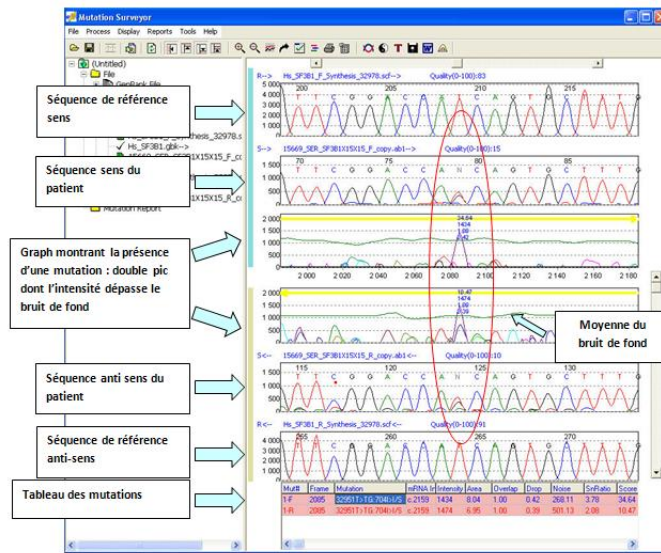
Mutation Surveyor

File Process Display Reports Tools Help

(Untitled)
File
GenBank File
Hs_SF3B1_F_Synthesis_32978.s
Hs_SF3B1.gbk-->
15669_SER_SF3B1X15X15_F_co
X15X15_R_co
Mutation Report

R--> Hs_SF3B1_F_Synthesis_32978.scf--> Quality(0-100):83

S--> 15669_SER_SF3B1X15X15_F_copy.ab1--> Quality(0-100):15

S<-- 15669_SER_SF3B1X15X15_R_copy.ab1<-- Quality(0-100):10

R<-- Hs_SF3B1_R_Synthesis_32978.scf<-- Quality(0-100):91

Séquence de référence sens

Séquence sens du patient

Graph montrant la présence d'une mutation : double pic dont l'intensité dépasse le bruit de fond

Moyenne du bruit de fond

Séquence anti sens du patient

Séquence de référence anti-sens

Tableau des mutations

| Mut# | Frame | Mutation | mRNA | Intensity | Area | Overlap | Drop | Noise | SnRatio | Score |
|---|---|---|---|---|---|---|---|---|---|---|
| 1-F | 2005 | 32951T>TG:704I>I/S | c.2159 | 1434 | 8.04 | 1.00 | 0.42 | 268.11 | 3.78 | 34.64 |
| 1-R | 2005 | 32951T>TG:704I>I/S | c.2159 | 1474 | 6.95 | 1.00 | 0.39 | 501.13 | 2.08 | 10.47 |